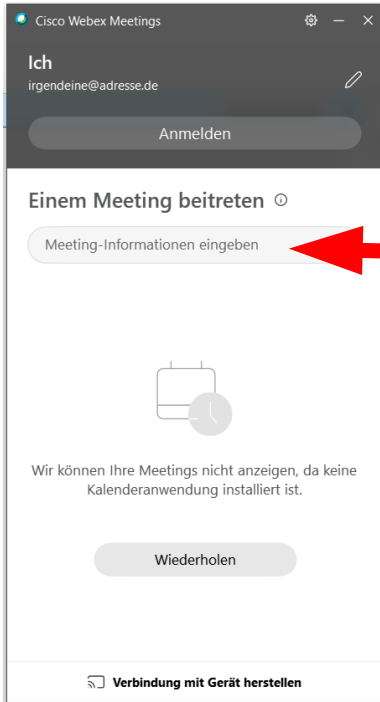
Cisco Webex Meetings

Ich
irgendeine@adresse.de

Anmelden

Einem Meeting beitreten

Meeting-Informationen eingeben

Wir können Ihre Meetings nicht anzeigen, da keine Kalenderanwendung installiert ist.

Wiederholen

Verbindung mit Gerät herstellen